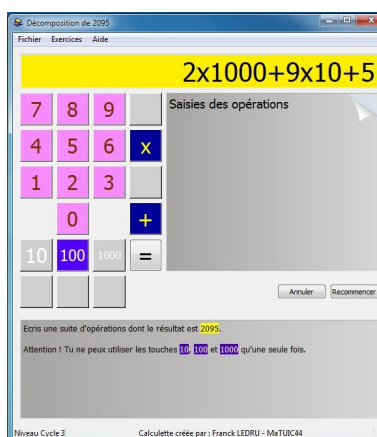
Décomposition de 2095

Fichier Exercices Aide

2x1000+9x10+5

7 8 9
4 5 6 x
1 2 3
0 +
10 100 1000 =

Saisies des opérations

Annuler Recommencer

Ecris une suite d'opérations dont le résultat est 2095.

Attention ! Tu ne peux utiliser les touches 10, 100 et 1000 qu'une seule fois.

Niveau Cycle 3 Calculette créée par : Franck LEDRU - MaTUIC44